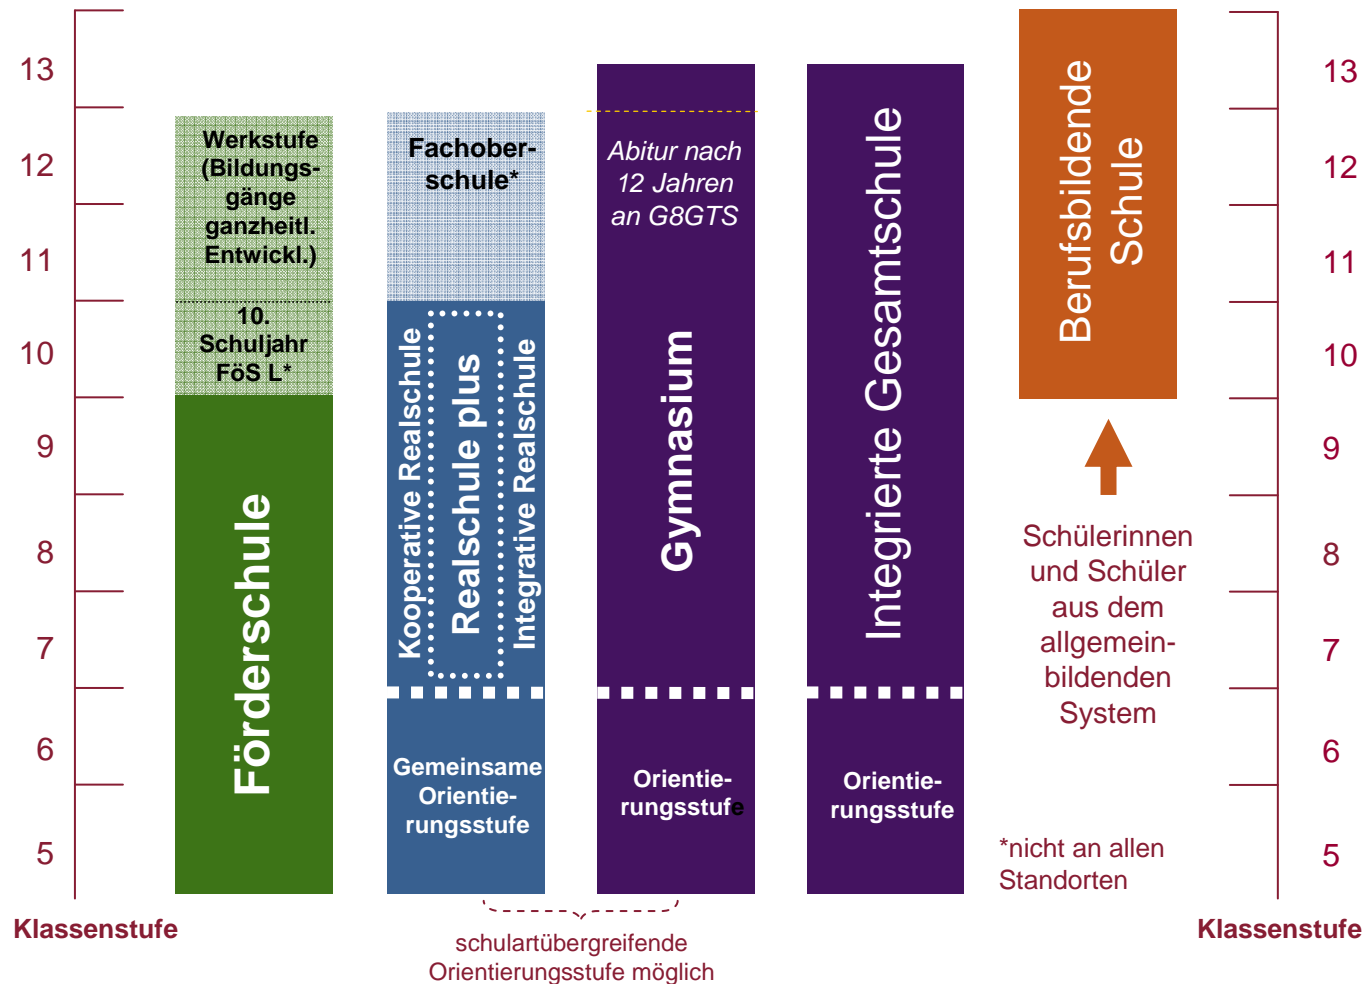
13
12
11
10
9
8
7
6
5
Klassenstufe

Werkstufe (Bildungsgänge ganzheitl. Entwickl.)

10. Schuljahr FöS L*

Förderschule

Fachoberschule*

Kooperative Realschule

Realschule plus

Integrative Realschule

Gemeinsame Orientierungsstufe

Abitur nach 12 Jahren an G8GTS

Gymnasium

Orientierungsstufe

Integrierte Gesamtschule

Orientierungsstufe

schulartübergreifende Orientierungsstufe möglich

Berufsbildende Schule

Schülerinnen und Schüler aus dem allgemeinbildenden System

*nicht an allen Standorten

13
12
11
10
9
8
7
6
5
Klassenstufe